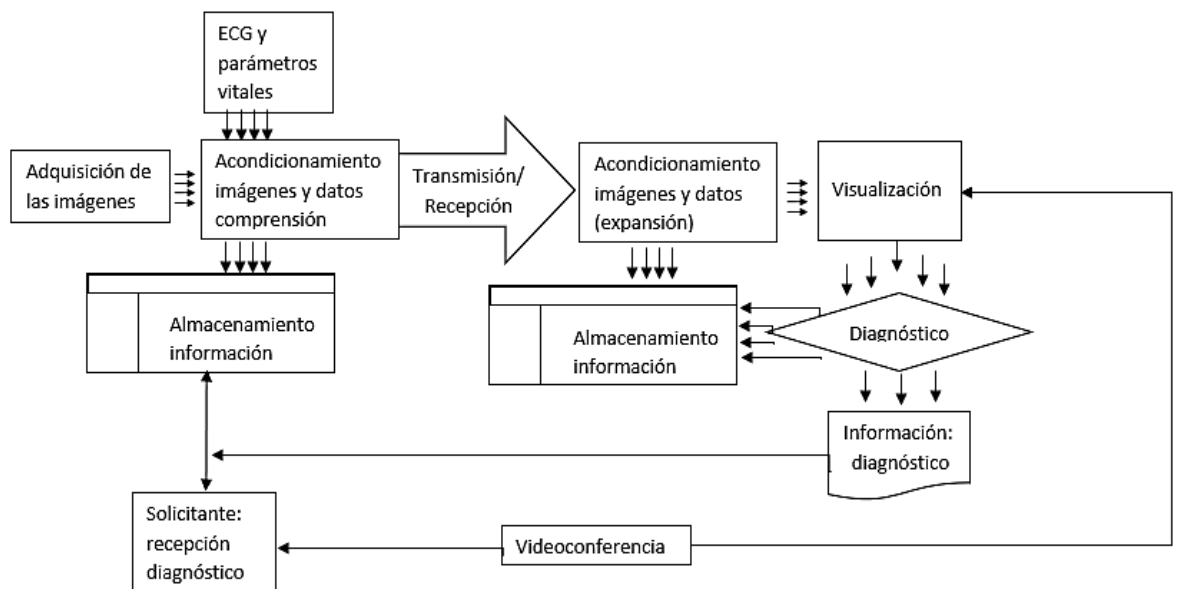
ECG y parámetros vitales

Adquisición de las imágenes

Acondicionamiento imágenes y datos comprensión

Transmisión/ Recepción

Acondicionamiento imágenes y datos (expansión)

Visualización

Almacenamiento información

Almacenamiento información

Diagnóstico

Información: diagnóstico

Solicitante: recepción diagnóstico

Videoconferencia